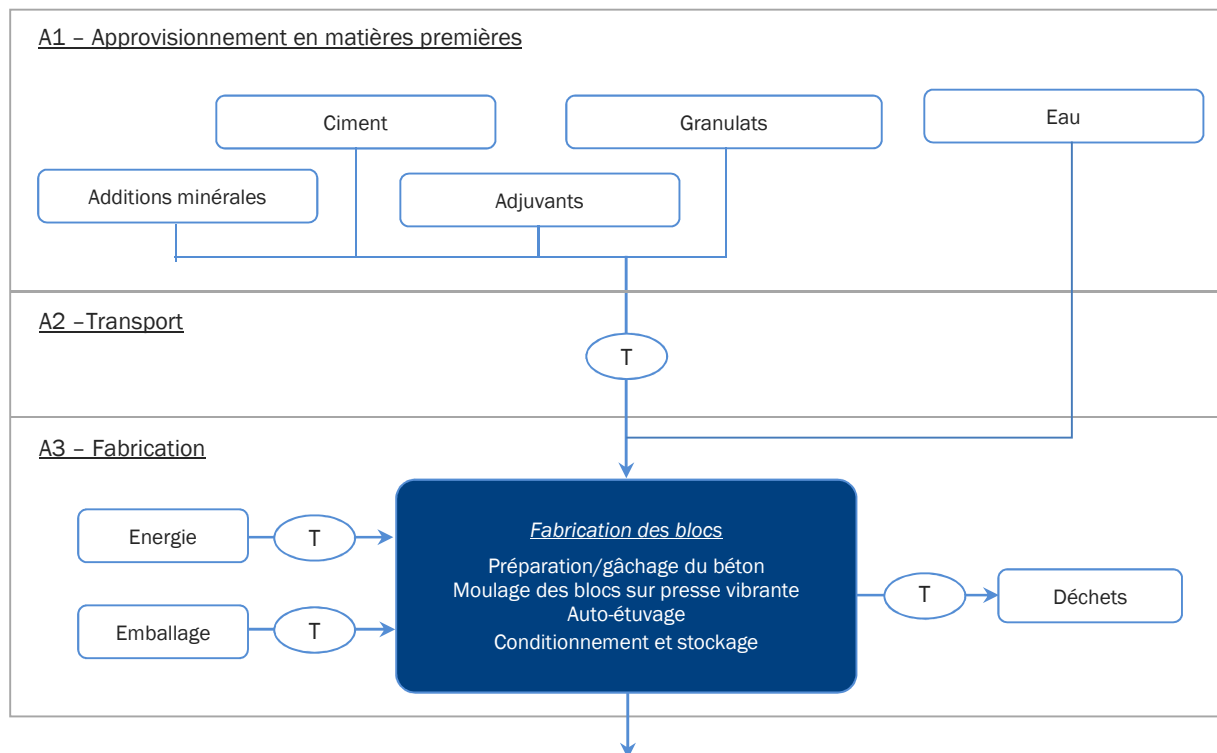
A1 – Approvisionnement en matières premières

Ciment

Granulats

Eau

Additions minérales

Adjuvants

A2 –Transport

T

A3 – Fabrication

Energie

T

Fabrication des blocs

Préparation/gâchage du béton
Moulage des blocs sur presse vibrante
Auto-étuvage
Conditionnement et stockage

T

Déchets

Emballage

T